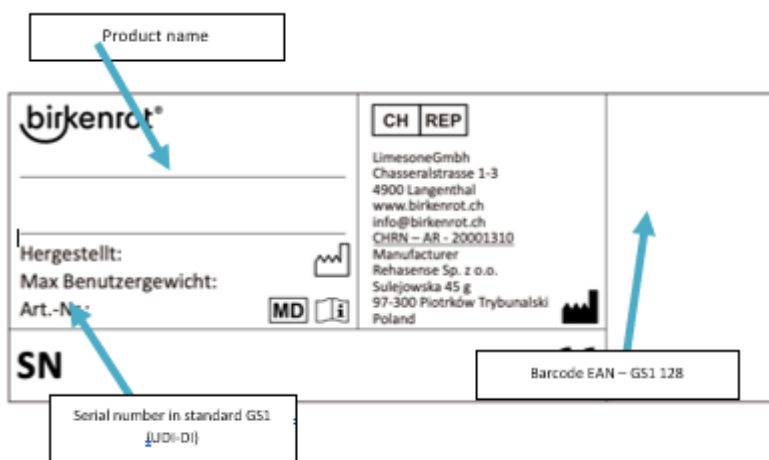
Product name

birkenrot®

Hergestellt:
Max Benutzergewicht:
Art.-Nr.:

MD

SN

CH REP

LimesoneGmbh
Chasseralstrasse 1-3
4900 Langenthal
www.birkenrot.ch
info@birkenrot.ch
CHRN – AR - 20001310
Manufacturer
Rehasense Sp. z o.o.
Sulejowska 45 g
97-300 Piotrków Trybunalski
Poland

Barcode EAN – GS1 128

Serial number in standard GS1
(UDI-DI)